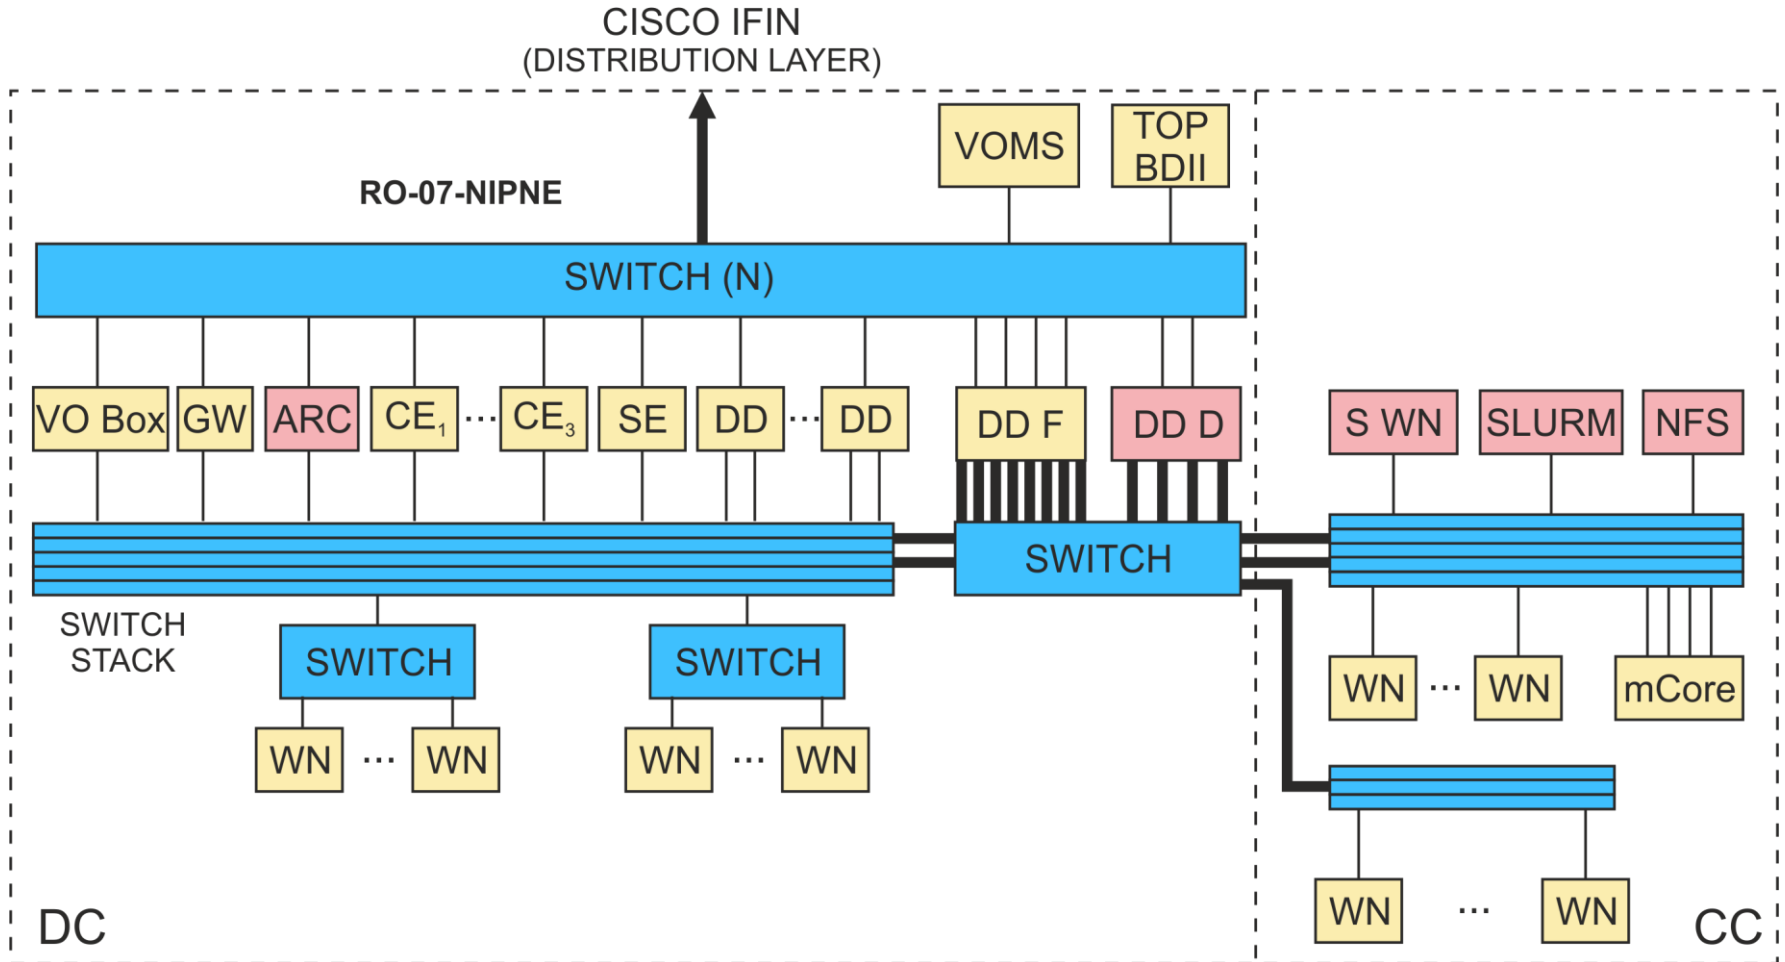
CISCO IFIN
(DISTRIBUTION LAYER)

RO-07-NIPNE

VOMS

TOP BDII

SWITCH (N)

VO Box GW ARC $CE_1$ ··· $CE_3$ SE DD ··· DD DD F DD D

S WN SLURM NFS

SWITCH STACK

SWITCH

SWITCH

SWITCH

WN ··· WN

WN ··· WN

WN ··· WN mCore

WN ··· WN

DC

CC